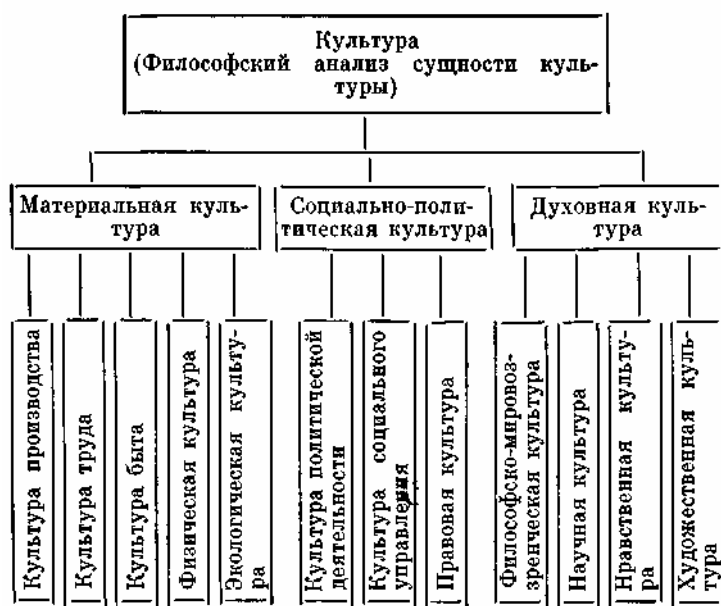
Культура
(Философский анализ сущности культуры)

Материальная культура

Социально-политическая культура

Духовная культура

Культура производства

Культура труда

Культура быта

Физическая культура

Экологическая культура

Культура политической деятельности

Культура социального управления

Правовая культура

Философско-мировоззренческая культура

Научная культура

Нравственная культура

Художественная культура